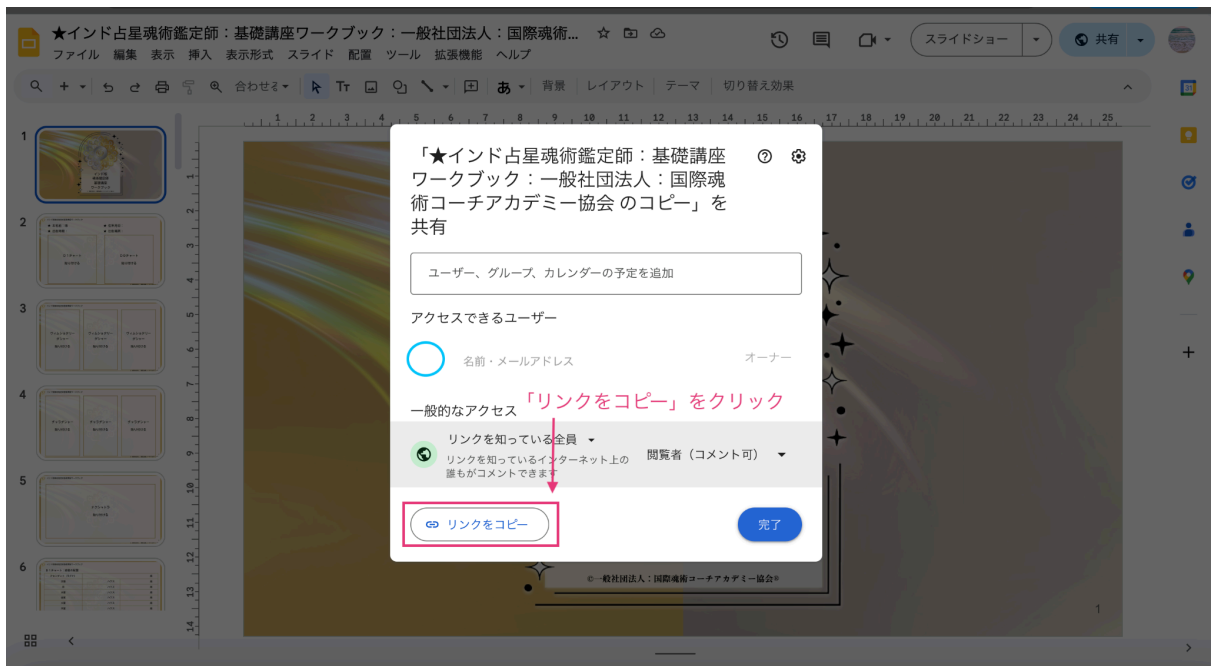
★インド占星魂術鑑定師：基礎講座ワークブック：一般社団法人：国際魂術...
ファイル 編集 表示 挿入 表示形式 スライド 配置 ツール 拡張機能 ヘルプ

スライドショー
共有

合わせる
背景 レイアウト テーマ 切り替え効果

1
2
3
4
5
6

「★インド占星魂術鑑定師：基礎講座ワークブック：一般社団法人：国際魂術コーチアカデミー協会 のコピー」を共有

ユーザー、グループ、カレンダーの予定を追加

アクセスできるユーザー

名前・メールアドレス
オーナー

一般的なアクセス
「リンクをコピー」をクリック

リンクを知っている全員
リンクを知っているインターネット上の誰もがコメントできます
閲覧者（コメント可）

リンクをコピー
完了

©一般社団法人：国際魂術コーチアカデミー協会®

1